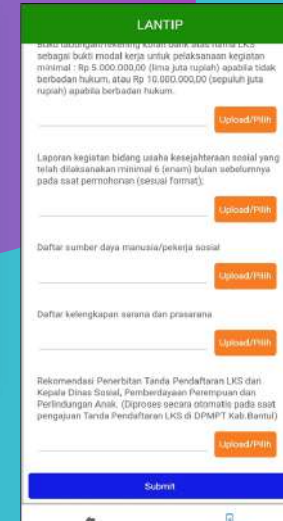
LANTIP

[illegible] sebagai bukti modal kerja untuk pelaksanaan kegiatan minimal : Rp 5.000.000,00 (lima juta rupiah) apabila tidak berbadan hukum, atau Rp 10.000.000,00 (sepuluh juta rupiah) apabila berbadan hukum.

Upload/Pilih

Laporan kegiatan bidang usaha kesejahteraan sosial yang telah dilaksanakan minimal 6 (enam) bulan sebelumnya pada saat permohonan (sesuai format);

Upload/Pilih

Daftar sumber daya manusia/pekerja sosial

Upload/Pilih

Daftar kelengkapan sarana dan prasarana

Upload/Pilih

Rekomendasi Penerbitan Tanda Pendaftaran LKS dari Kepala Dinas Sosial, Pemberdayaan Perempuan dan Perlindungan Anak. (Diproses secara otomatis pada saat pengajuan Tanda Pendaftaran LKS di DPMPT Kab.Bantul)

Upload/Pilih

Submit